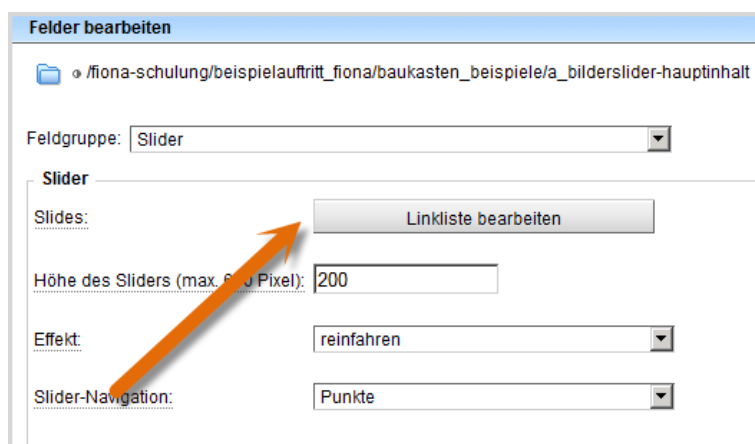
Felder bearbeiten

/fiona-schulung/beispielauftritt_fiona/baukasten_beispiele/a_bilderslider-hauptinhalt

Feldgruppe: Slider

Slider

Slides: Linkliste bearbeiten

Höhe des Sliders (max. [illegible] Pixel): 200

Effekt: reinfahren

Slider-Navigation: Punkte